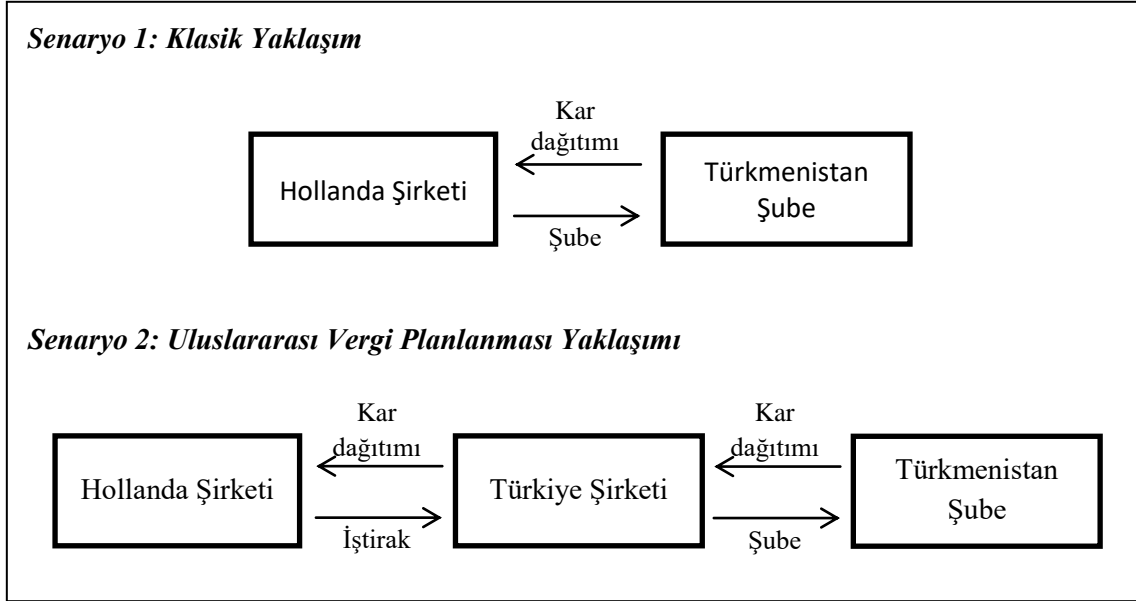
Senaryo 1: Klasik Yaklaşım

Kar dağıtımı

Hollanda Şirketi

Türkmenistan Şube

Şube

Senaryo 2: Uluslararası Vergi Planlanması Yaklaşımı

Kar dağıtımı

Kar dağıtımı

Hollanda Şirketi

Türkiye Şirketi

Türkmenistan Şube

İştirak

Şube